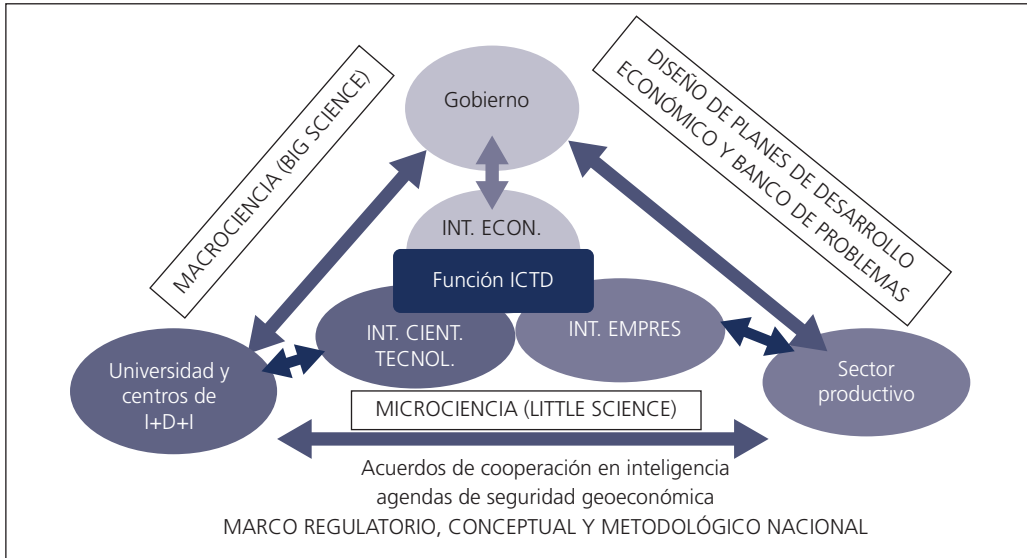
MACROCIENCIA (BIG SCIENCE)

Gobierno

DISEÑO DE PLANES DE DESARROLLO ECONÓMICO Y BANCO DE PROBLEMAS

INT. ECON.

Función ICTD

INT. CIENT. TECNOL.

INT. EMPRES

Universidad y centros de I+D+I

Sector productivo

MICROCIENCIA (LITTLE SCIENCE)

Acuerdos de cooperación en inteligencia
agendas de seguridad geoeconómica
MARCO REGULATORIO, CONCEPTUAL Y METODOLÓGICO NACIONAL